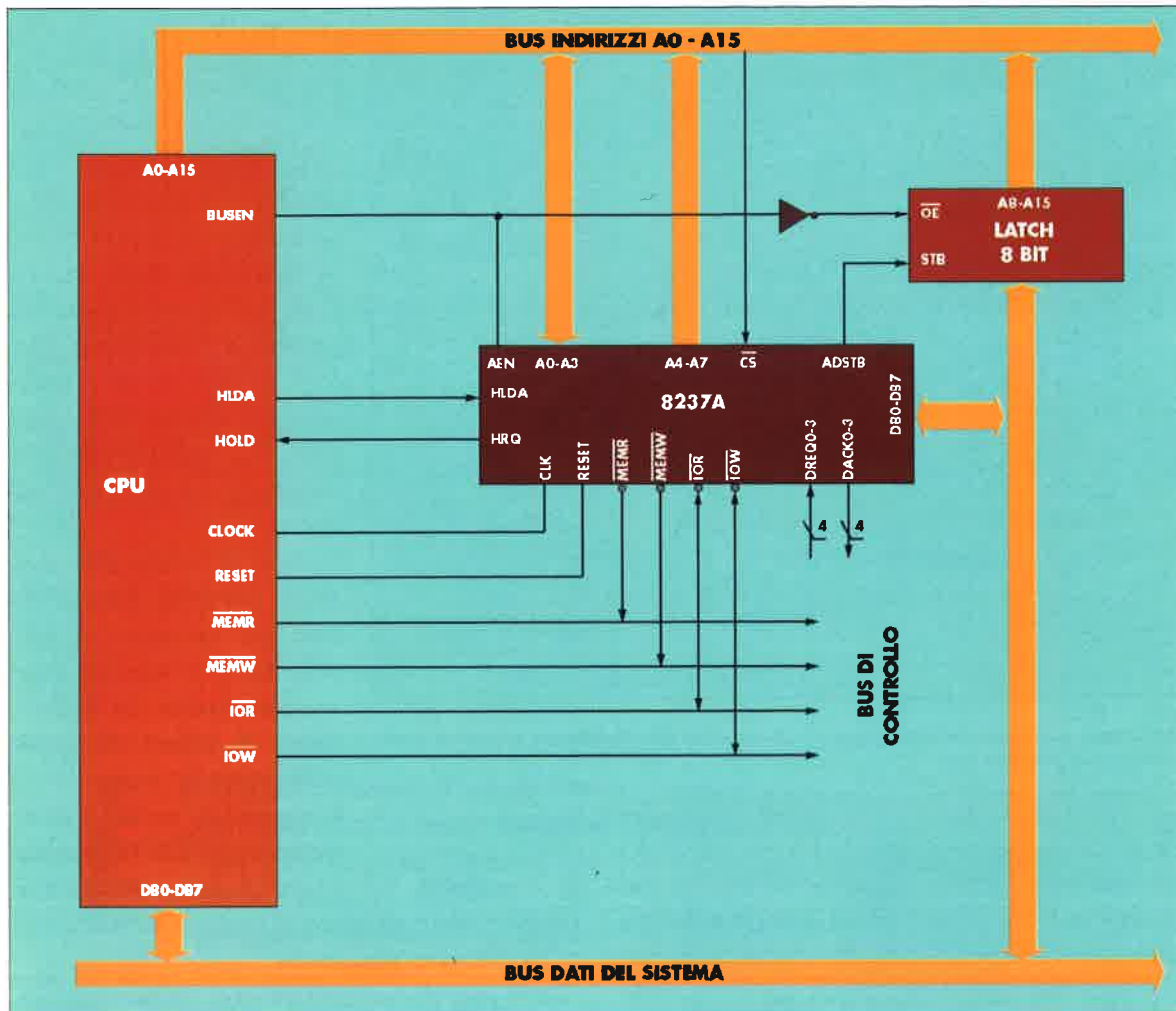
BUS INDIRIZZI A0 - A15

A0-A15
BUSEN
HLDA
HOLD
CPU
CLOCK
RESET
$\overline{MEMR}$
$\overline{MEMW}$
$\overline{IOR}$
$\overline{IOW}$
DB0-DB7

$\overline{OE}$
STB
A8-A15
LATCH
8 BIT

AEN
A0-A3
A4-A7
$\overline{CS}$
ADSTB
HLDA
HRQ
8237A
DB0-DB7
CLK
RESET
$\overline{MEMR}$
$\overline{MEMW}$
$\overline{IOR}$
$\overline{IOW}$
DREQ0-3
DACK0-3
4
4

BUS DI CONTROLLO

BUS DATI DEL SISTEMA